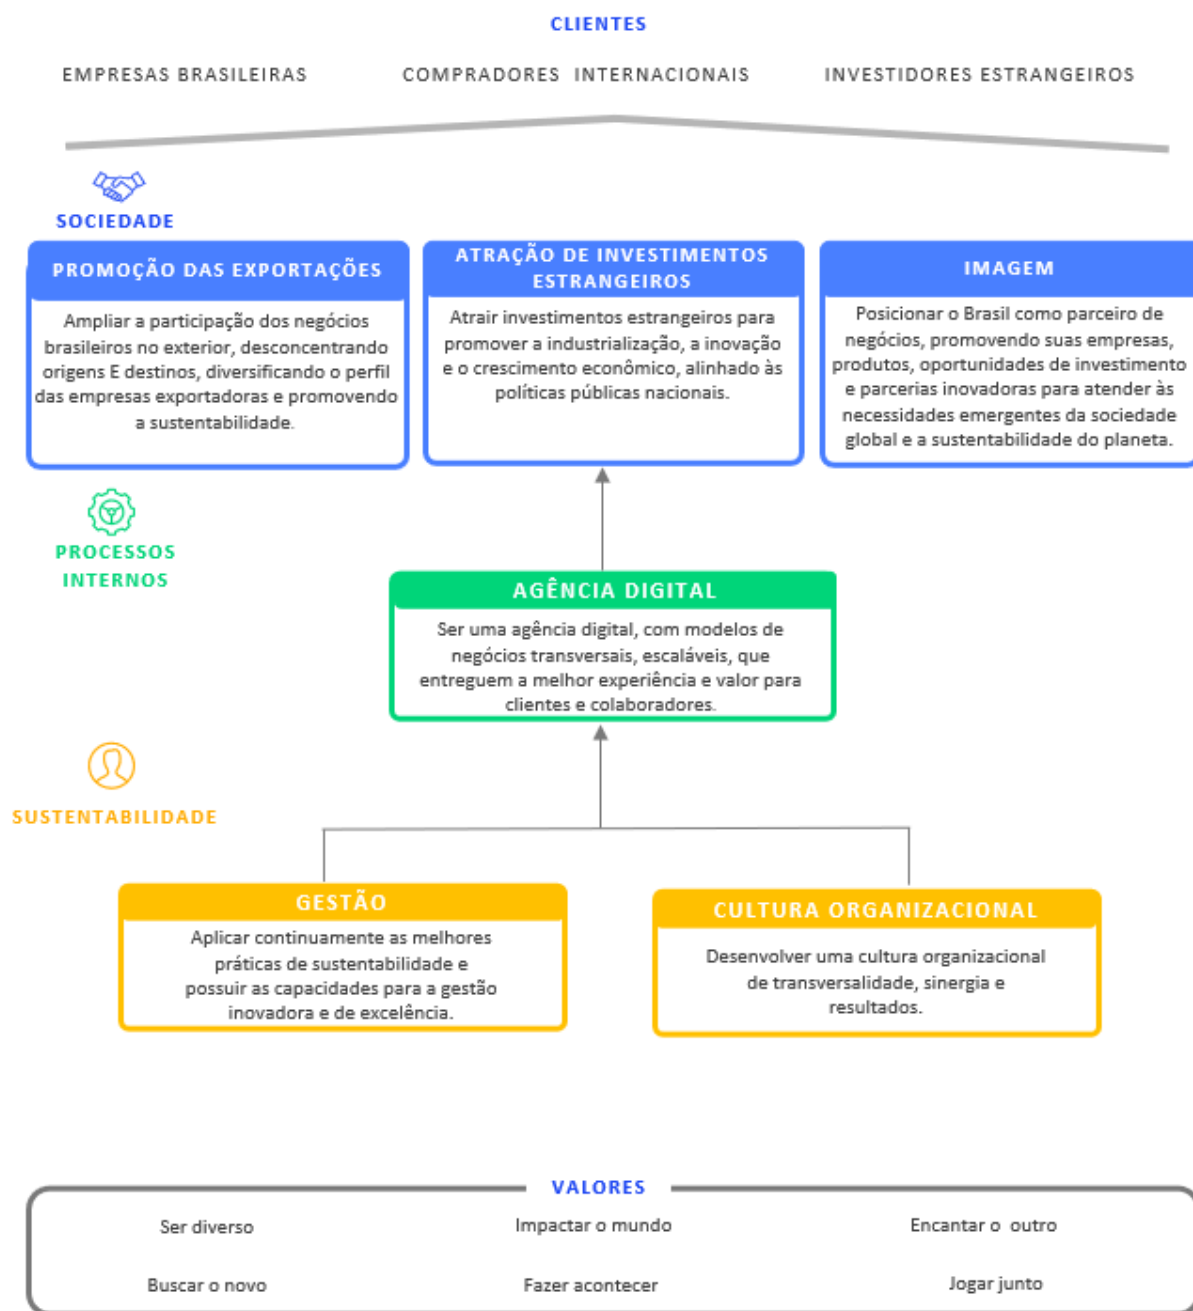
CLIENTES

EMPRESAS BRASILEIRAS

COMPRADORES INTERNACIONAIS

INVESTIDORES ESTRANGEIROS

SOCIEDADE

PROMOÇÃO DAS EXPORTAÇÕES

Ampliar a participação dos negócios brasileiros no exterior, desconcentrando origens E destinos, diversificando o perfil das empresas exportadoras e promovendo a sustentabilidade.

ATRAÇÃO DE INVESTIMENTOS ESTRANGEIROS

Atrair investimentos estrangeiros para promover a industrialização, a inovação e o crescimento econômico, alinhado às políticas públicas nacionais.

IMAGEM

Posicionar o Brasil como parceiro de negócios, promovendo suas empresas, produtos, oportunidades de investimento e parcerias inovadoras para atender às necessidades emergentes da sociedade global e a sustentabilidade do planeta.

PROCESSOS INTERNOS

AGÊNCIA DIGITAL

Ser uma agência digital, com modelos de negócios transversais, escaláveis, que entreguem a melhor experiência e valor para clientes e colaboradores.

SUSTENTABILIDADE

GESTÃO

Aplicar continuamente as melhores práticas de sustentabilidade e possuir as capacidades para a gestão inovadora e de excelência.

CULTURA ORGANIZACIONAL

Desenvolver uma cultura organizacional de transversalidade, sinergia e resultados.

VALORES

Ser diverso

Impactar o mundo

Encantar o outro

Buscar o novo

Fazer acontecer

Jogar junto